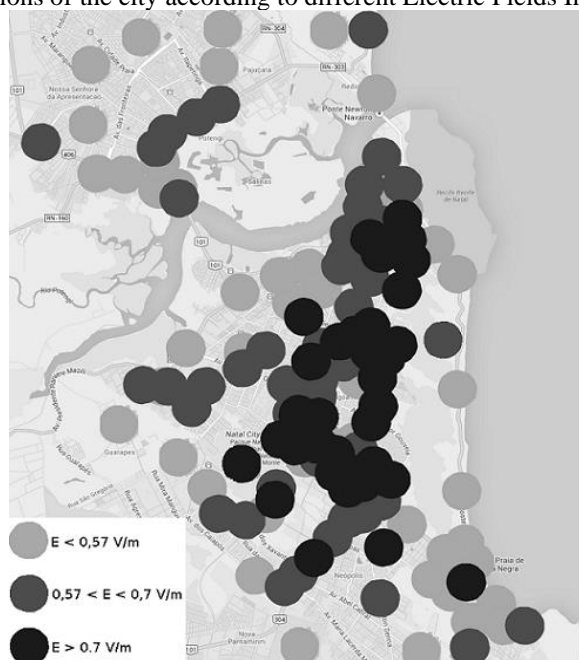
ions of the city according to different Electric Fields I

RN-304
Av. Tomaz Landim
Av. Tomaz de Praia
RN-303
Pajuçara
101
Nossa Senhora da Apresentação
Av. das Fronteiras
Redinha
Ponte Newton Navarro
406
Potengi
Salinas
Recife Rocha de Natal
RN-160
101
101
Rio Potengi
Natal City
Parque Nova Natal
Guarapes
Neópolis
Praia de Ponta Negra
304
Nova Parnamirim

$E < 0{,}57$ V/m

$0{,}57 < E < 0{,}7$ V/m

$E > 0.7$ V/m